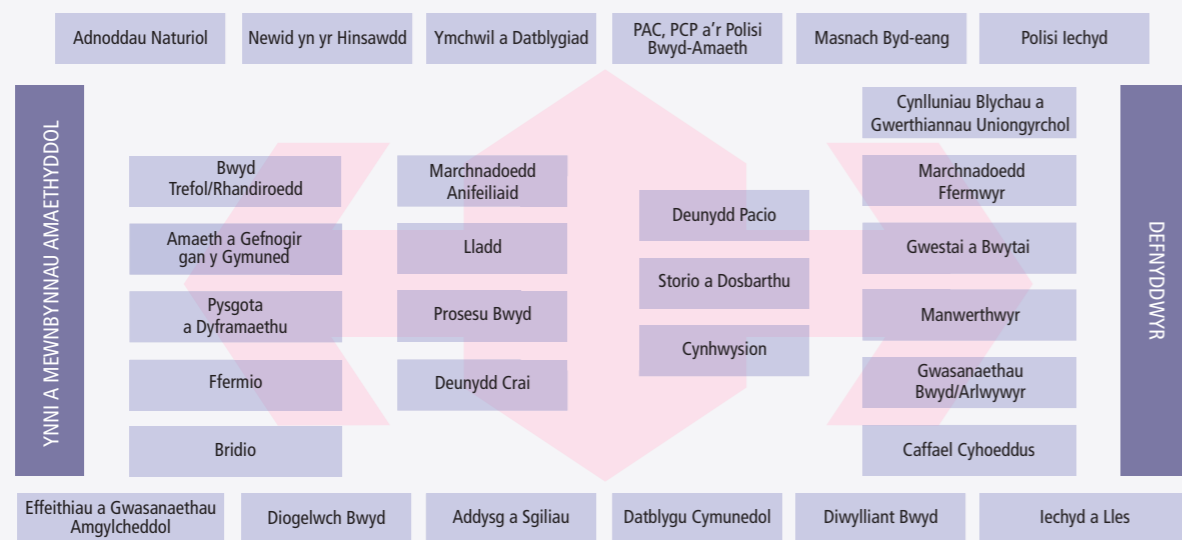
Adnoddau Naturiol

Newid yn yr Hinsawdd

Ymchwil a Datblygiad

PAC, PCP a'r Polisi Bwyd-Amaeth

Masnach Byd-eang

Polisi Iechyd

YNNI A MEWNBYNNAU AMAETHYDDOL

Bwyd Trefol/Rhandiroedd

Amaeth a Gefnogir gan y Gymuned

Pysgota a Dyframaethu

Ffermio

Bridio

Marchnadoedd Anifeiliaid

Lladd

Prosesu Bwyd

Deunydd Crai

Deunydd Pacio

Storio a Dosbarthu

Cynhwysion

Cynlluniau Blychau a Gwerthiannau Uniongyrchol

Marchnadoedd Ffermwyr

Gwestai a Bwytai

Manwerthwyr

Gwasanaethau Bwyd/Arlwywyr

Caffael Cyhoeddus

DEFNYDDWYR

Effeithiau a Gwasanaethau Amgylcheddol

Diogelwch Bwyd

Addysg a Sgiliau

Datblygu Cymunedol

Diwylliant Bwyd

Iechyd a Lles